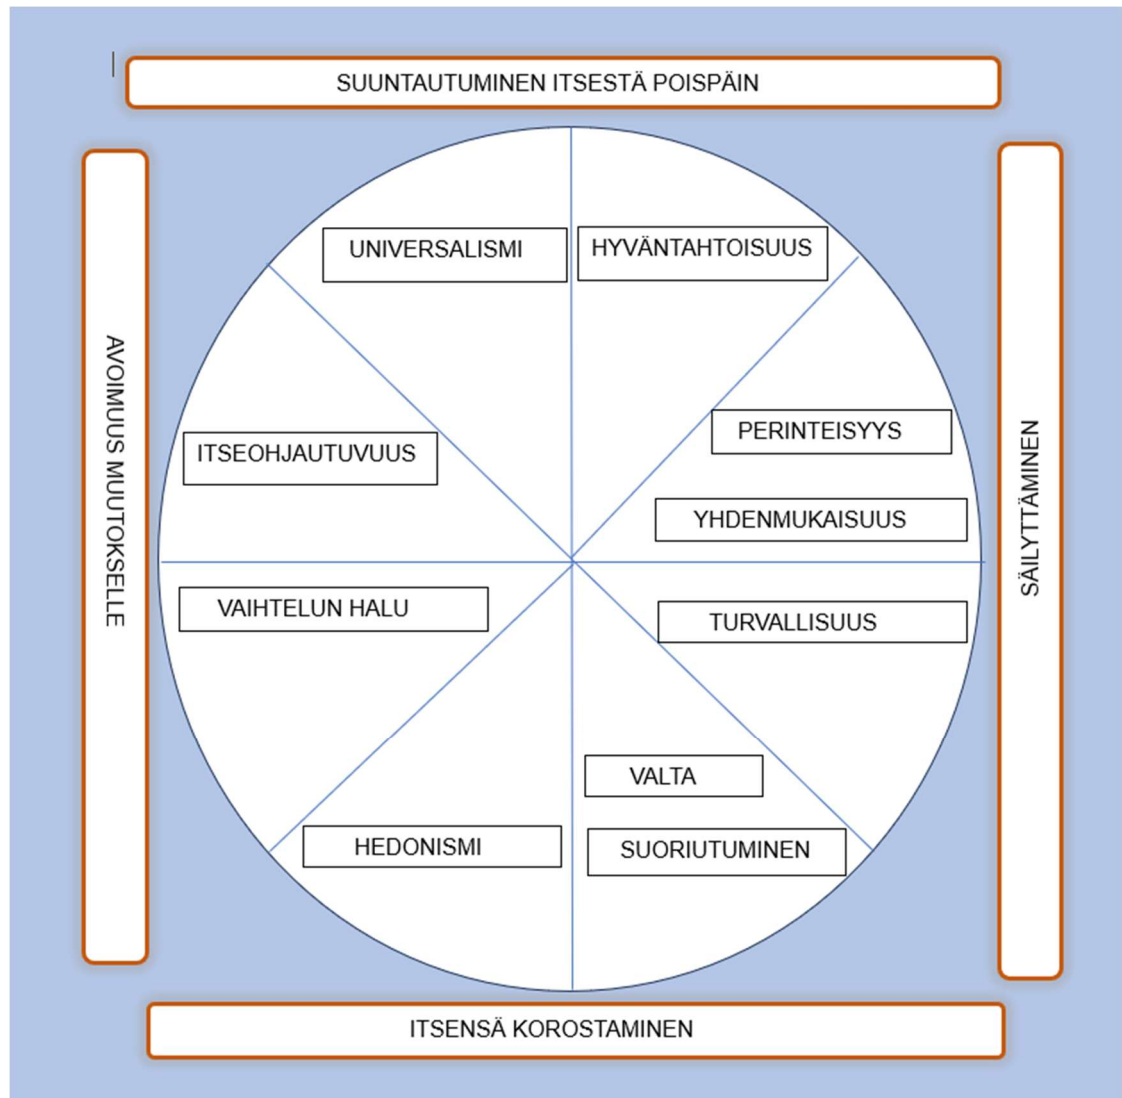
SUUNTAUTUMINEN ITSESTÄ POISPÄIN

AVOIMUUS MUUTOKSELLE

UNIVERSALISMI

HYVÄNTAHTOISUUS

PERINTEISYYS

ITSEOHJAUTUVUUS

YHDENMUKAISUUS

VAIHTELUN HALU

TURVALLISUUS

VALTA

HEDONISMI

SUORIUTUMINEN

SÄILYTTÄMINEN

ITSENSÄ KOROSTAMINEN